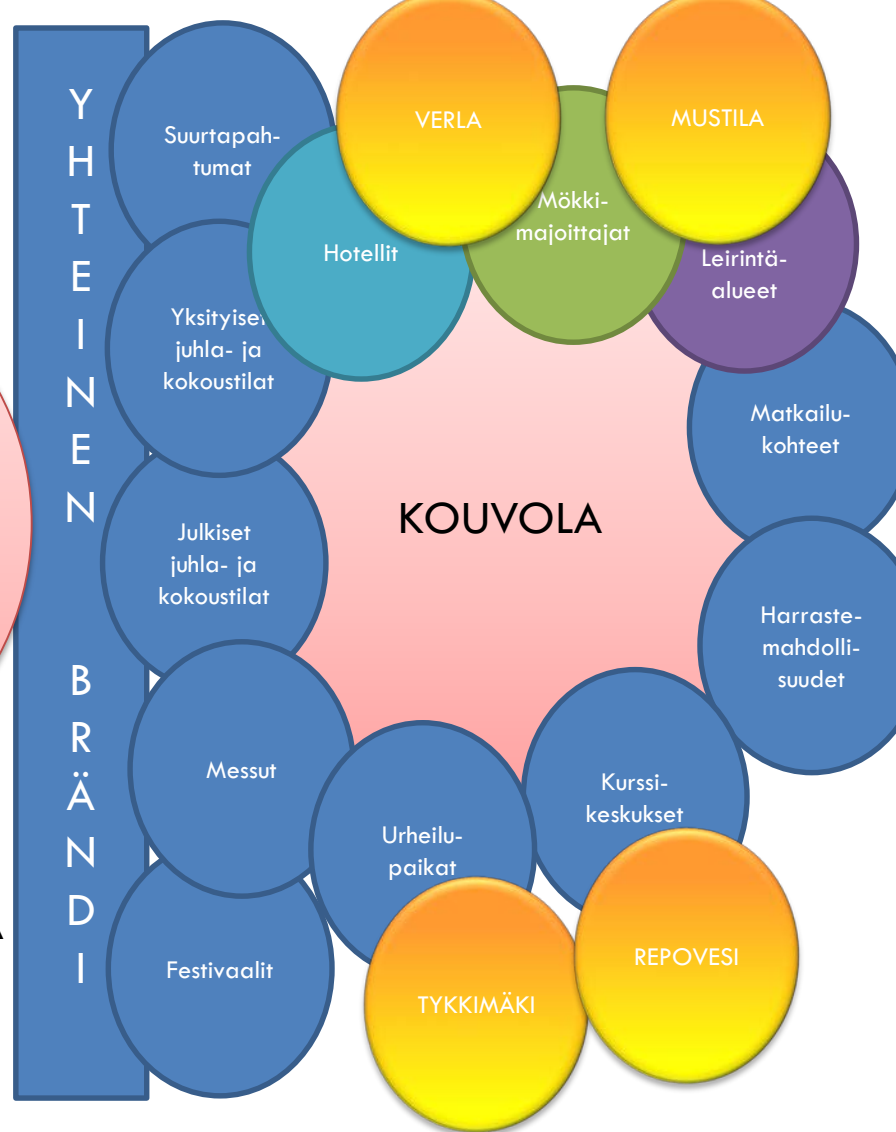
YHTEINEN BRÄNDI

Suurtapahtumat

VERLA

MUSTILA

Hotellit

Mökkimajoittajat

Leirintäalueet

Yksityiset juhla- ja kokoustilat

Matkailukohteet

KOUVOLA

Julkiset juhla- ja kokoustilat

Harrastemahdollisuudet

Messut

Kurssikeskukset

Urheilupaikat

REPOVESI

Festivaalit

TYKKIMÄKI